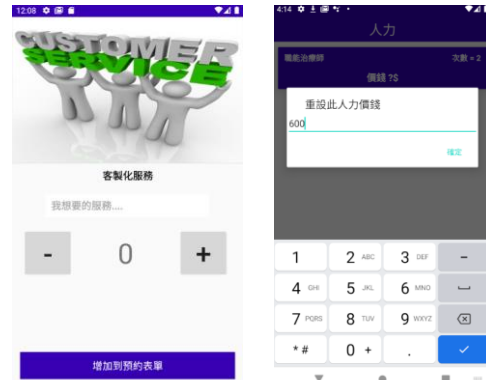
12:08

CUSTOMER SERVICE

客製化服務

我想要的服務....

-

0

+

增加到預約表單

4:14

人力

職能治療師

次數 = 2

價錢 ?$

重設此人力價錢

600

確定

1

2 ABC

3 DEF

-

4 GHI

5 JKL

6 MNO

7 PQRS

8 TUV

9 WXYZ

* #

0 +

.